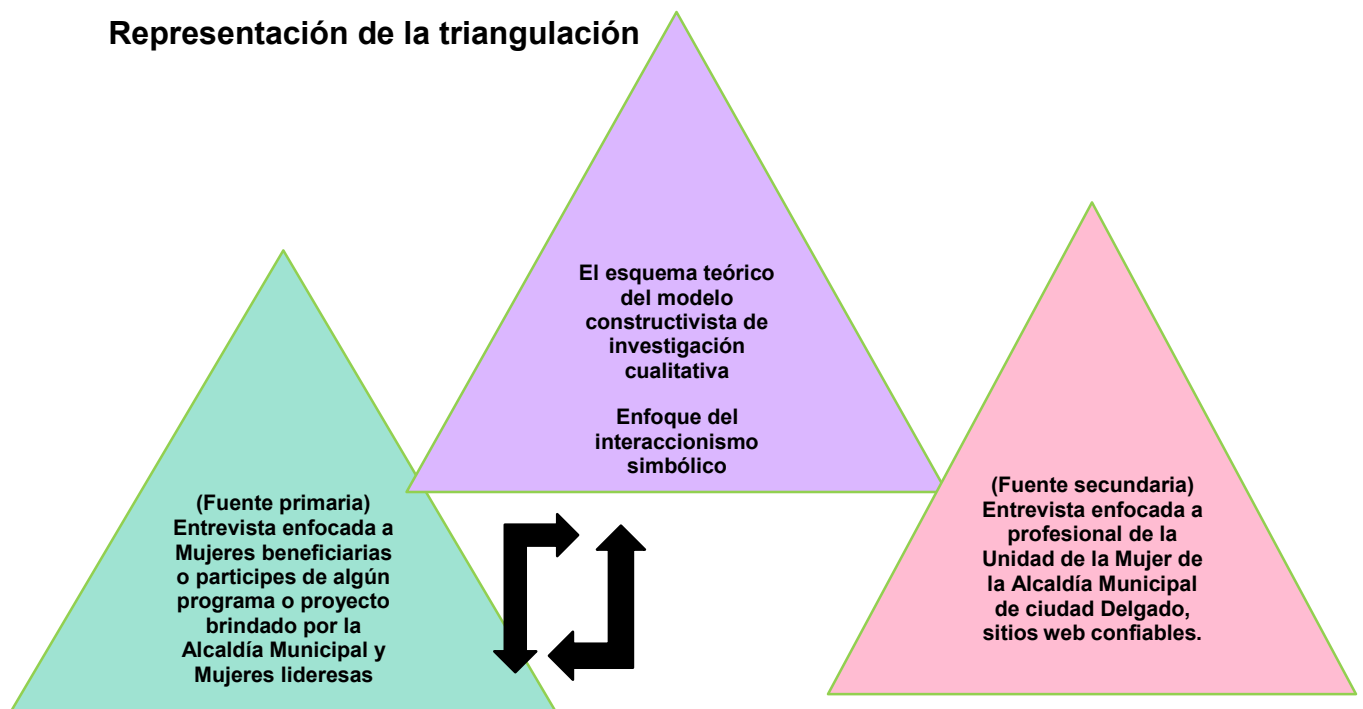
Representación de la triangulación

El esquema teórico del modelo constructivista de investigación cualitativa

Enfoque del interaccionismo simbólico

(Fuente primaria) Entrevista enfocada a Mujeres beneficiarias o participes de algún programa o proyecto brindado por la Alcaldía Municipal y Mujeres lideresas

(Fuente secundaria) Entrevista enfocada a profesional de la Unidad de la Mujer de la Alcaldía Municipal de ciudad Delgado, sitios web confiables.